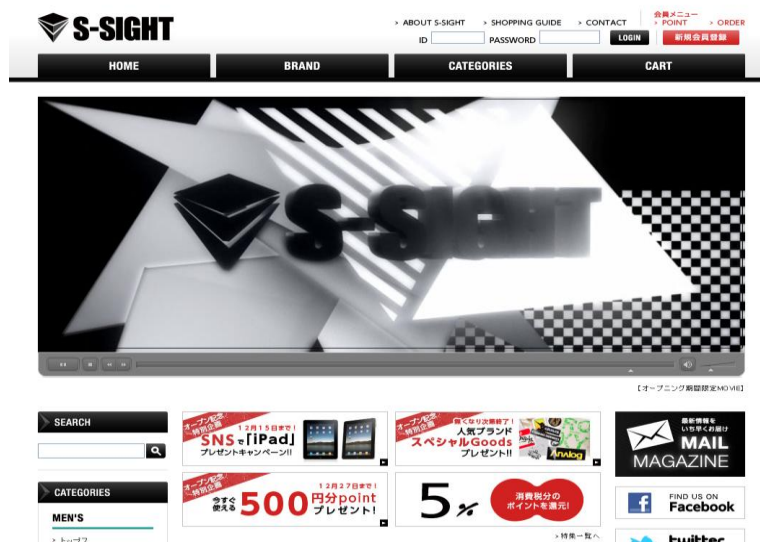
S-SIGHT

> ABOUT S-SIGHT > SHOPPING GUIDE > CONTACT

会員メニュー
> POINT > ORDER

ID PASSWORD LOGIN 新規会員登録

HOME BRAND CATEGORIES CART

S-SIGHT

【オープニング期間限定MOVIE】

SEARCH

CATEGORIES

MEN'S

> トップス

オープン記念特別企画
12月15日まで!
SNSで「iPad」
プレゼントキャンペーン!!

オープン記念特別企画
無くなり次第終了!
人気ブランド
スペシャルGoods
プレゼント!!

Analog

オープン記念特別企画
12月27日まで!
今すぐ使える 500円分point プレゼント!

5%
消費税分のポイントを還元!

> 特集一覧へ

最新情報をいち早くお届け
MAIL MAGAZINE

FIND US ON
Facebook

twitter